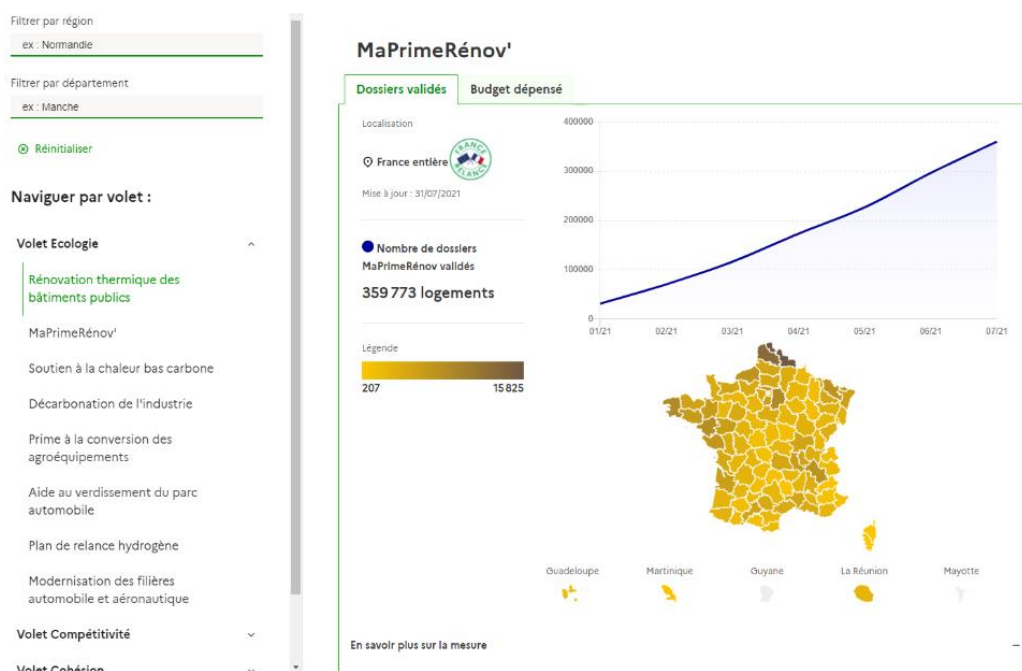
Filtrer par région

ex : Normandie

Filtrer par département

ex : Manche

Réinitialiser

Naviguer par volet :

Volet Ecologie

Rénovation thermique des bâtiments publics

MaPrimeRénov'

Soutien à la chaleur bas carbone

Décarbonation de l'industrie

Prime à la conversion des agroéquipements

Aide au verdissement du parc automobile

Plan de relance hydrogène

Modernisation des filières automobile et aéronautique

Volet Compétitivité

Volet Cohésion

MaPrimeRénov'

Dossiers validés

Budget dépensé

Localisation

France entière

FRANCE RELANCE

Mise à jour : 31/07/2021

Nombre de dossiers MaPrimeRénov validés

359 773 logements

Légende

207

15 825

400000
300000
200000
100000
0

01/21
02/21
03/21
04/21
05/21
06/21
07/21

Guadeloupe
Martinique
Guyane
La Réunion
Mayotte

En savoir plus sur la mesure